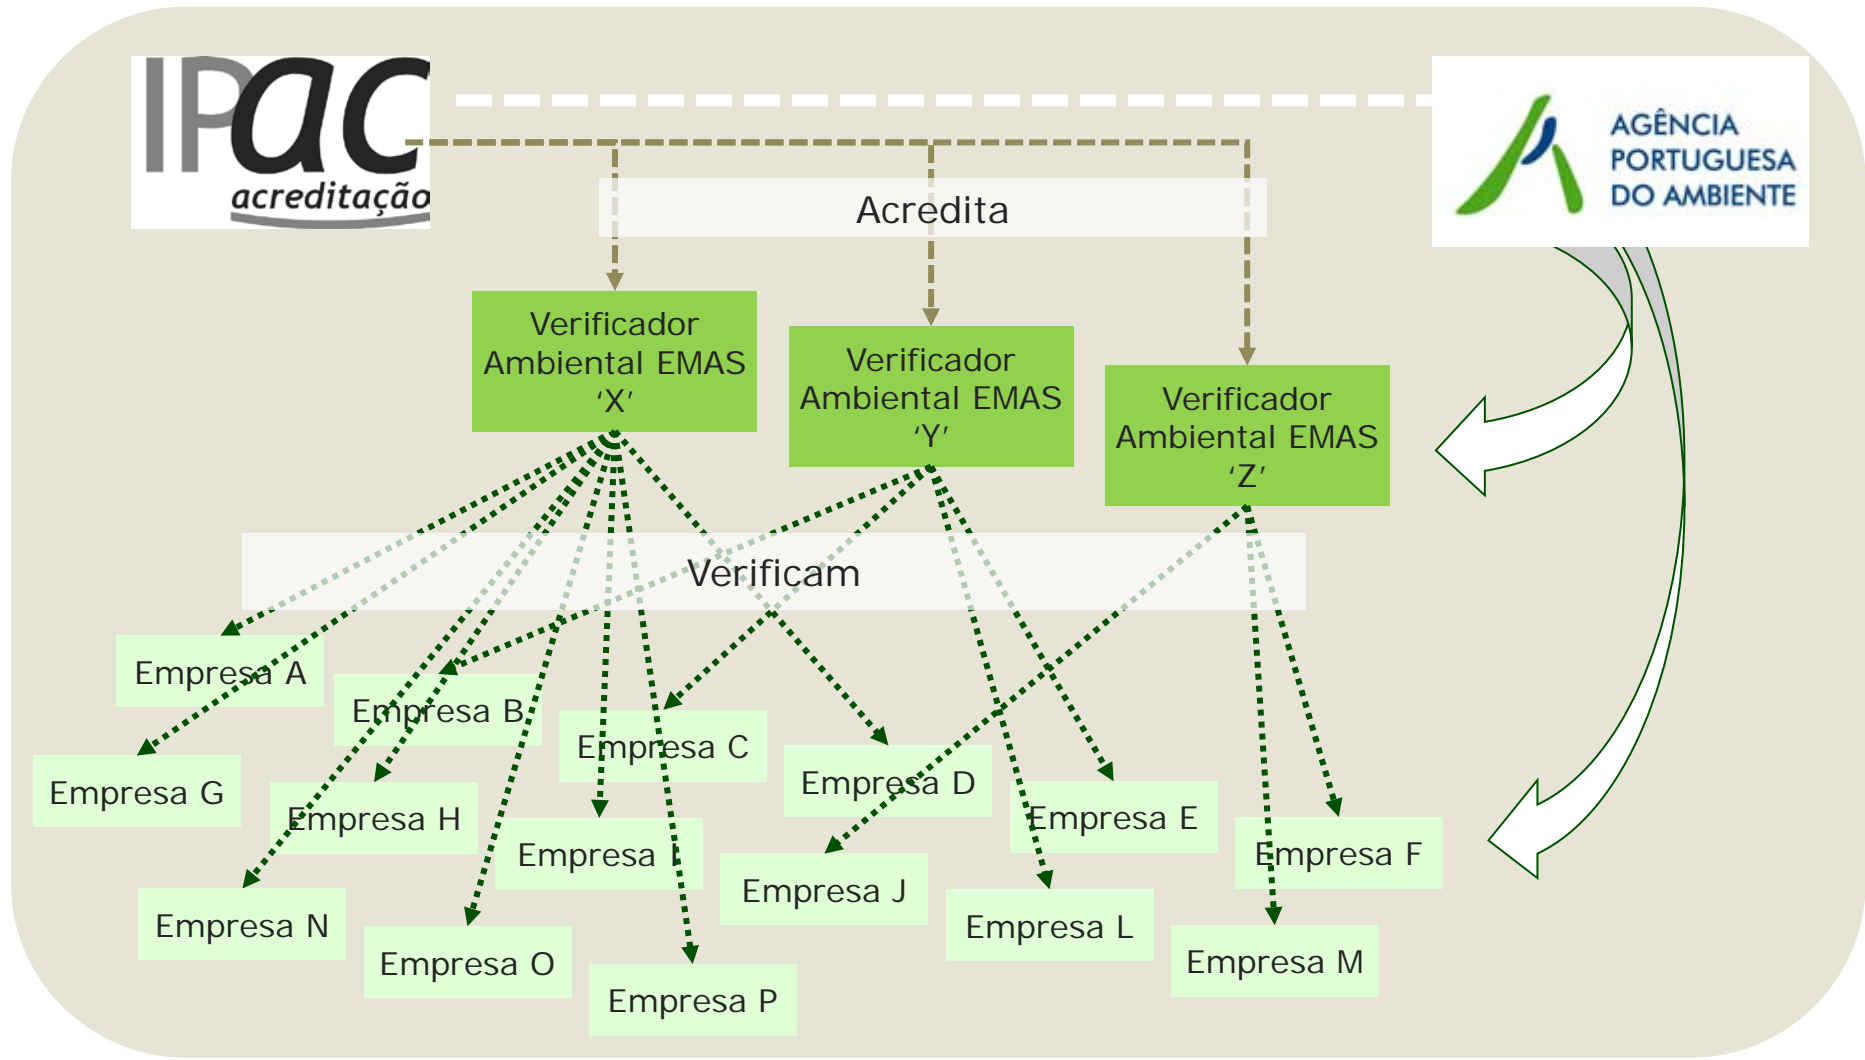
IPAC acreditação

AGÊNCIA PORTUGUESA DO AMBIENTE

Acredita

Verificador Ambiental EMAS 'X'

Verificador Ambiental EMAS 'Y'

Verificador Ambiental EMAS 'Z'

Verificam

Empresa A

Empresa B

Empresa C

Empresa D

Empresa E

Empresa F

Empresa G

Empresa H

Empresa I

Empresa J

Empresa L

Empresa M

Empresa N

Empresa O

Empresa P